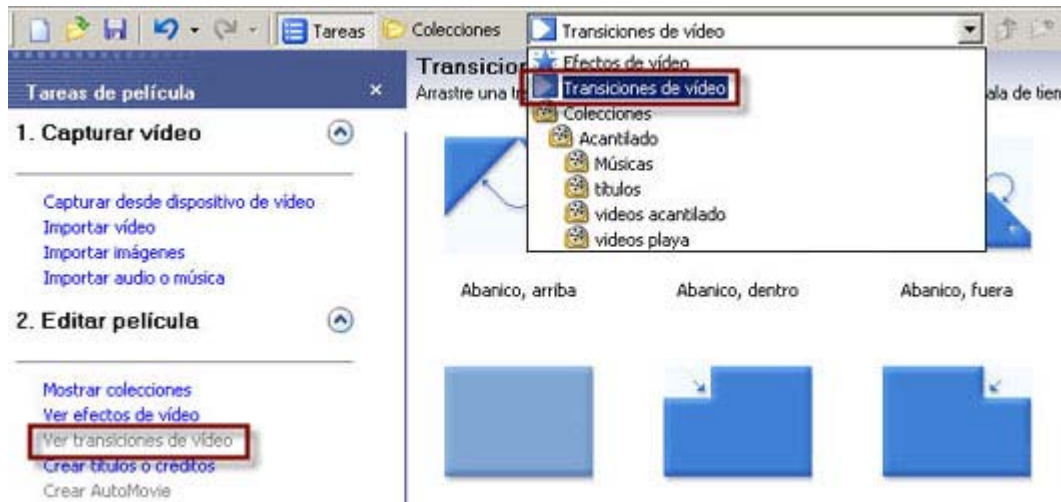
Tareas Colecciones Transiciones de vídeo

Tareas de película ×

1. Capturar vídeo

Capturar desde dispositivo de vídeo
Importar vídeo
Importar imágenes
Importar audio o música

2. Editar película

Mostrar colecciones
Ver efectos de vídeo
Ver transiciones de vídeo
Crear títulos o créditos
Crear AutoMovie

Transicio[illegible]
Arrastre una tr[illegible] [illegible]ala de tien

Efectos de vídeo
Transiciones de vídeo
Colecciones
Acantilado
Músicas
titulos
videos acantilado
videos playa

Abanico, arriba
Abanico, dentro
Abanico, fuera